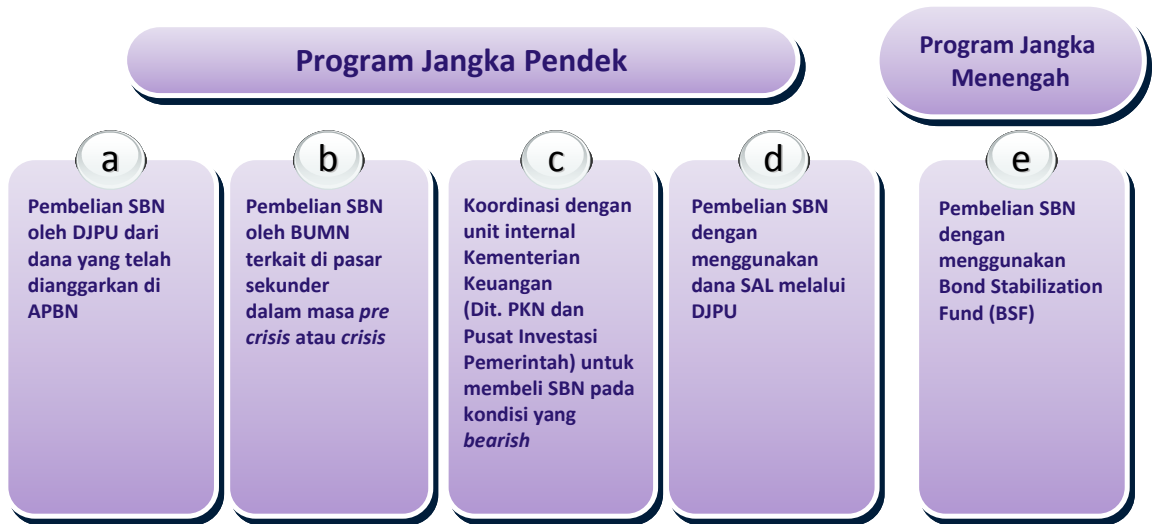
Program Jangka Pendek

Program Jangka Menengah

a

Pembelian SBN oleh DJPU dari dana yang telah dianggarkan di APBN

b

Pembelian SBN oleh BUMN terkait di pasar sekunder dalam masa *pre crisis* atau *crisis*

c

Koordinasi dengan unit internal Kementerian Keuangan (Dit. PKN dan Pusat Investasi Pemerintah) untuk membeli SBN pada kondisi yang *bearish*

d

Pembelian SBN dengan menggunakan dana SAL melalui DJPU

e

Pembelian SBN dengan menggunakan Bond Stabilization Fund (BSF)